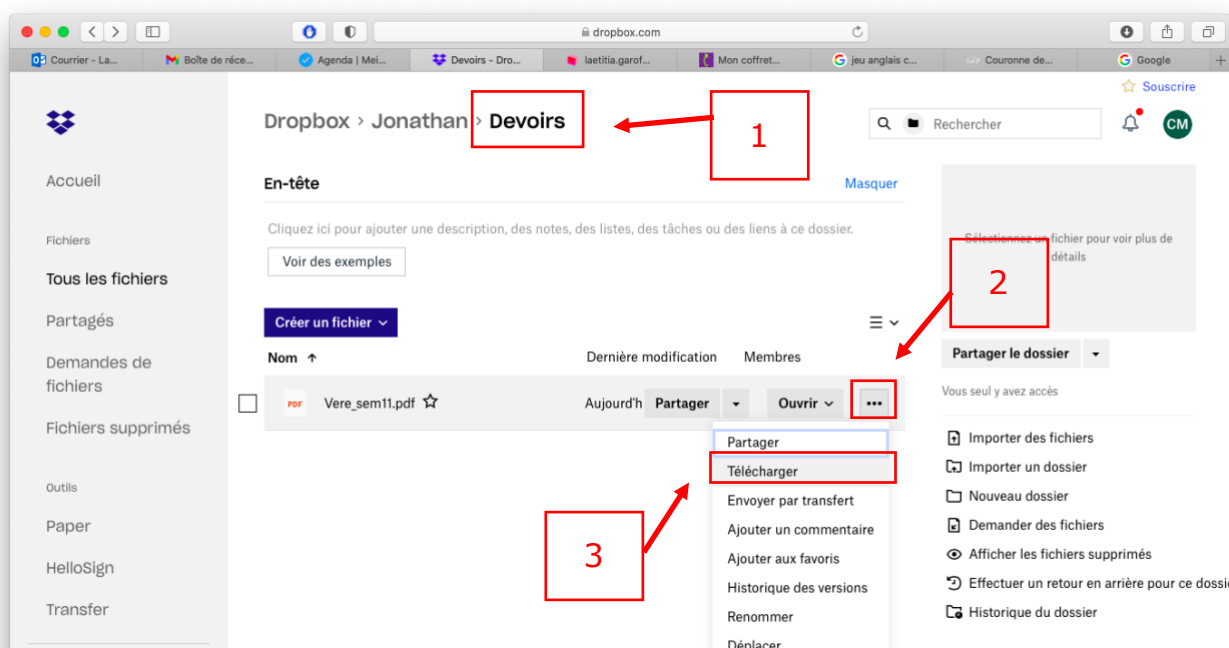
dropbox.com

Courrier - La... | Boîte de réce... | Agenda | Mei... | Devoirs - Dro... | laetitia.garof... | Mon coffret... | jeu anglais c... | Couronne de... | Google

Souscrire

Accueil

Fichiers

Tous les fichiers

Partagés

Demandes de fichiers

Fichiers supprimés

Outils

Paper

HelloSign

Transfer

Dropbox › Jonathan › Devoirs

1

Rechercher

CM

En-tête

Masquer

Cliquez ici pour ajouter une description, des notes, des listes, des tâches ou des liens à ce dossier.

Voir des exemples

Sélectionnez un fichier pour voir plus de détails

2

Créer un fichier

Nom ↑ | Dernière modification | Membres

Vere_sem11.pdf | Aujourd'h | Partager | Ouvrir | •••

Partager le dossier

Vous seul y avez accès

Partager

Télécharger

Envoyer par transfert

Ajouter un commentaire

Ajouter aux favoris

Historique des versions

Renommer

Déplacer

3

Importer des fichiers

Importer un dossier

Nouveau dossier

Demander des fichiers

Afficher les fichiers supprimés

Effectuer un retour en arrière pour ce dossi

Historique du dossier